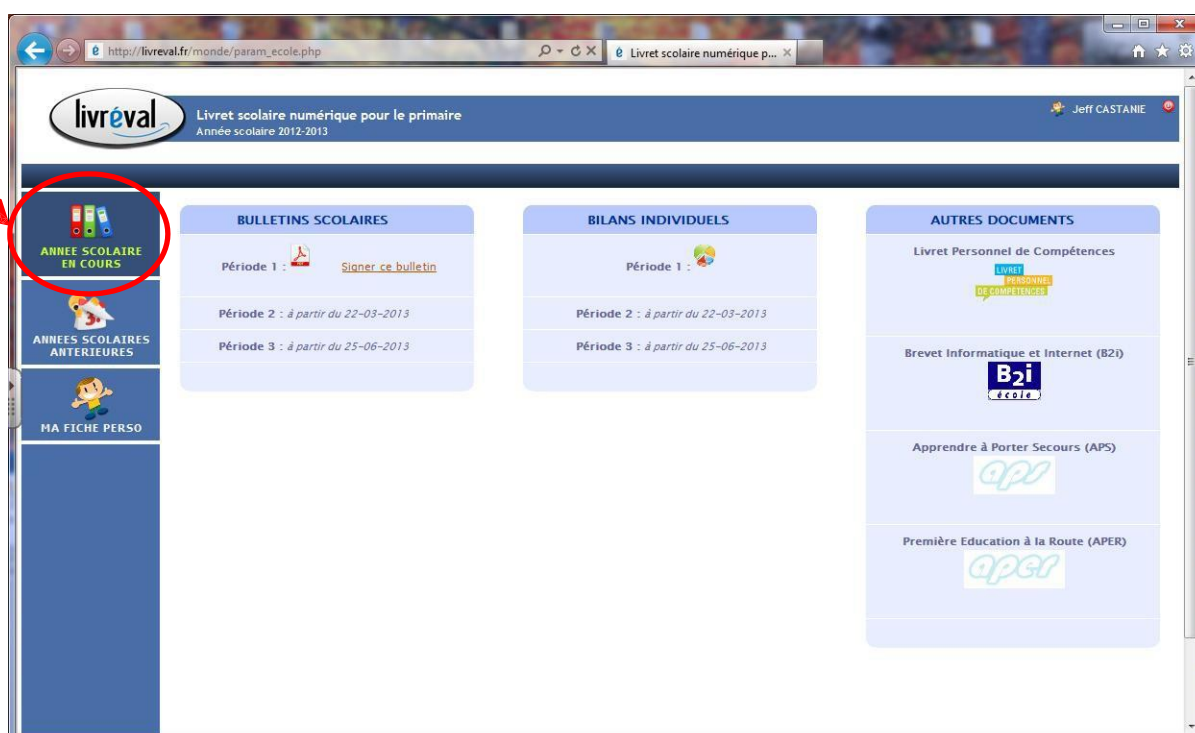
http://livreval.fr/monde/param_ecole.php

Livret scolaire numérique p... ×

livréval

Livret scolaire numérique pour le primaire
Année scolaire 2012-2013

Jeff CASTANIE

ANNEE SCOLAIRE EN COURS

ANNEES SCOLAIRES ANTERIEURES

MA FICHE PERSO

BULLETINS SCOLAIRES

Période 1 : Signer ce bulletin

Période 2 : à partir du 22-03-2013

Période 3 : à partir du 25-06-2013

BILANS INDIVIDUELS

Période 1 :

Période 2 : à partir du 22-03-2013

Période 3 : à partir du 25-06-2013

AUTRES DOCUMENTS

Livret Personnel de Compétences

LIVRET PERSONNEL DE COMPÉTENCES

Brevet Informatique et Internet (B2i)

B2i école

Apprendre à Porter Secours (APS)

APS

Première Education à la Route (APER)

APER